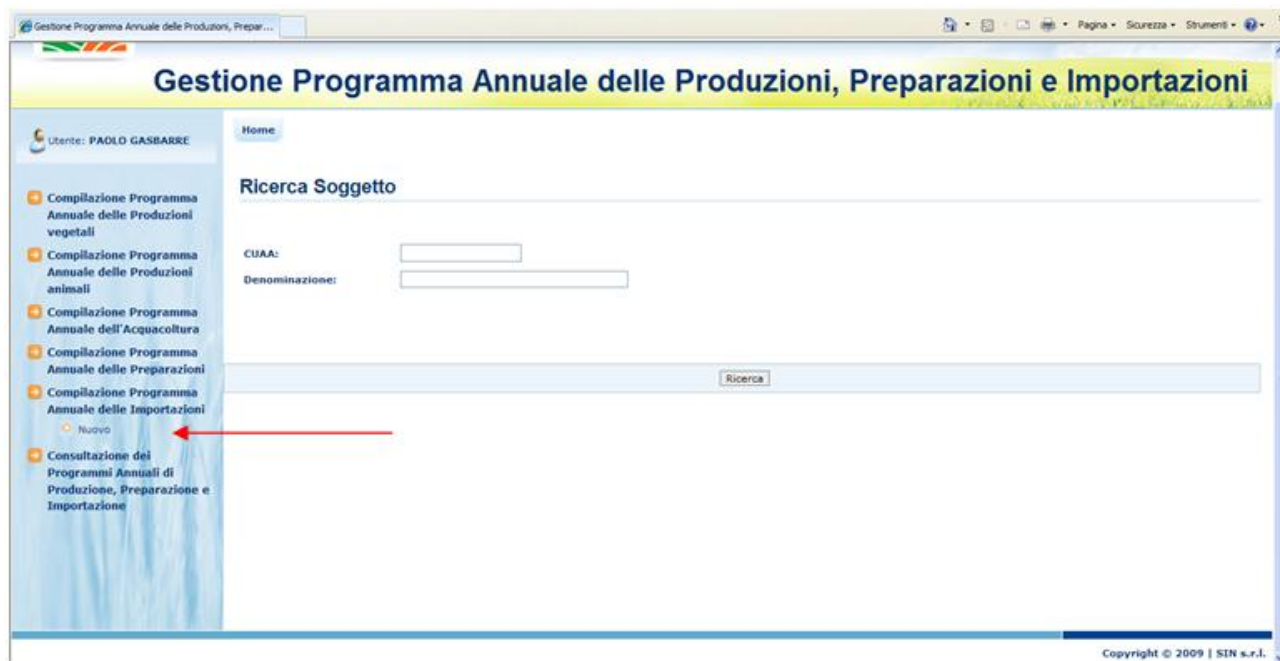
Gestione Programma Annuale delle Produzioni, Prepar...

Pagina • Sicurezza • Strumenti •

Gestione Programma Annuale delle Produzioni, Preparazioni e Importazioni

Utente: PAOLO GASBARRE

Home

Compilazione Programma Annuale delle Produzioni vegetali

Compilazione Programma Annuale delle Produzioni animali

Compilazione Programma Annuale dell'Acquacoltura

Compilazione Programma Annuale delle Preparazioni

Compilazione Programma Annuale delle Importazioni

Nuovo

Consultazione dei Programmi Annuali di Produzione, Preparazione e Importazione

Ricerca Soggetto

CUAA:

Denominazione:

Ricerca

Copyright © 2009 | SIN s.r.l.